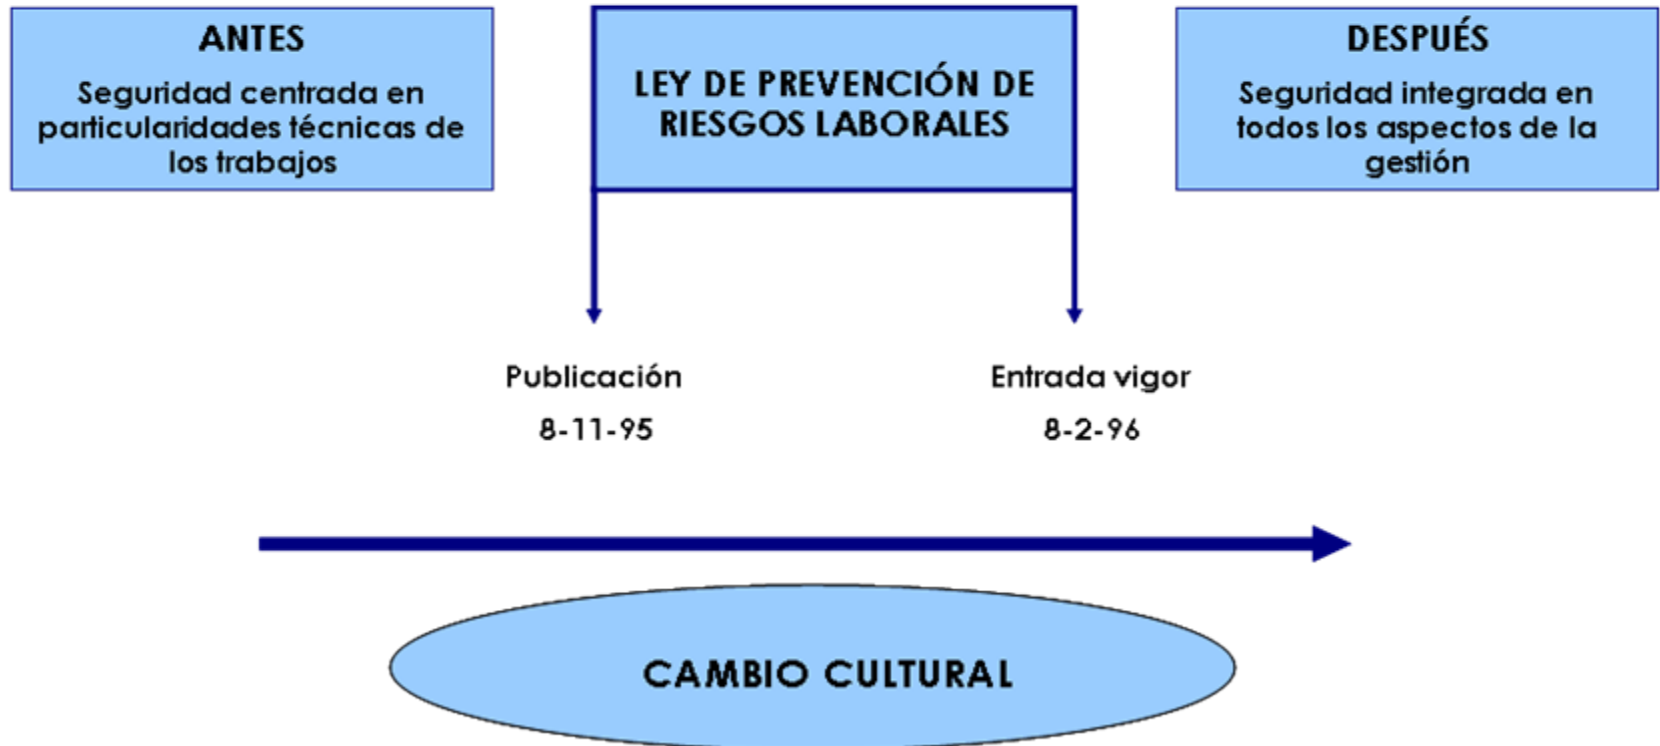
ANTES

Seguridad centrada en particularidades técnicas de los trabajos

LEY DE PREVENCIÓN DE RIESGOS LABORALES

DESPUÉS

Seguridad integrada en todos los aspectos de la gestión

Publicación

8-11-95

Entrada vigor

8-2-96

CAMBIO CULTURAL